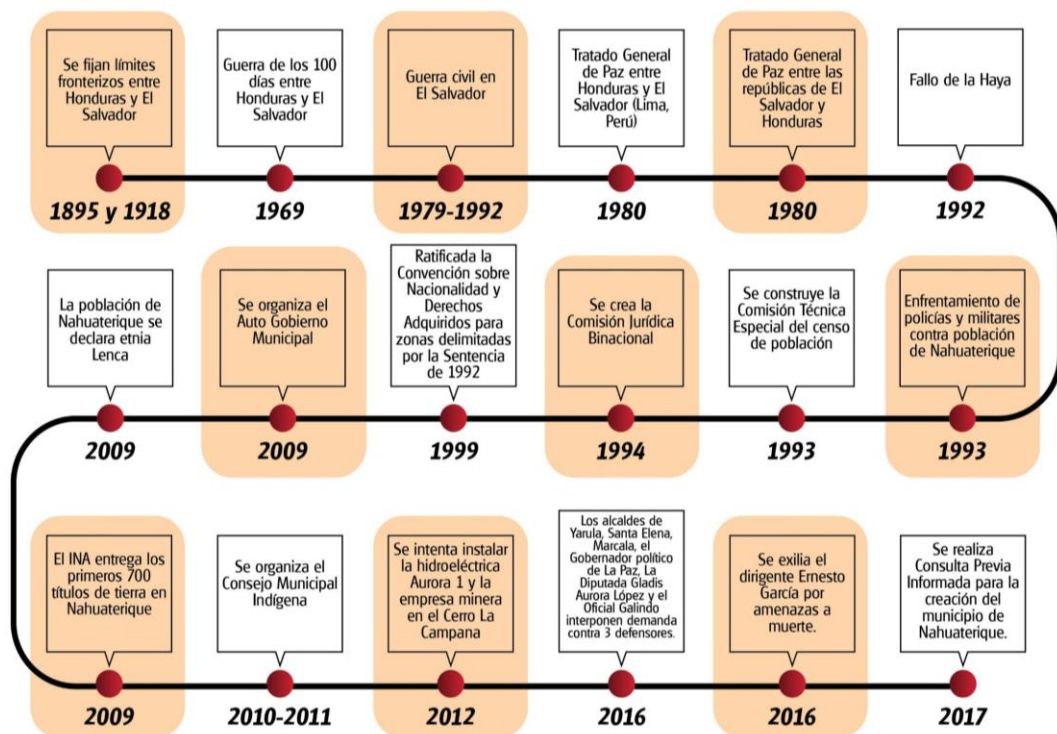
Se fijan límites fronterizos entre Honduras y El Salvador

1895 y 1918

Guerra de los 100 días entre Honduras y El Salvador

1969

Guerra civil en El Salvador

1979-1992

Tratado General de Paz entre Honduras y El Salvador (Lima, Perú)

1980

Tratado General de Paz entre las repúblicas de El Salvador y Honduras

1980

Fallo de la Haya

1992

Enfrentamiento de policías y militares contra población de Nahuaterique

1993

Se construye la Comisión Técnica Especial del censo de población

1993

Se crea la Comisión Jurídica Binacional

1994

Ratificada la Convención sobre Nacionalidad y Derechos Adquiridos para zonas delimitadas por la Sentencia de 1992

1999

Se organiza el Auto Gobierno Municipal

2009

La población de Nahuaterique se declara etnia Lenca

2009

El INA entrega los primeros 700 títulos de tierra en Nahuaterique

2009

Se organiza el Consejo Municipal Indígena

2010-2011

Se intenta instalar la hidroeléctrica Aurora 1 y la empresa minera en el Cerro La Campana

2012

Los alcaldes de Yarula, Santa Elena, Marcala, el Gobernador político de La Paz, La Diputada Gladis Aurora López y el Oficial Galindo interponen demanda contra 3 defensores.

2016

Se exilia el dirigente Ernesto García por amenazas a muerte.

2016

Se realiza Consulta Previa Informada para la creación del municipio de Nahuaterique.

2017